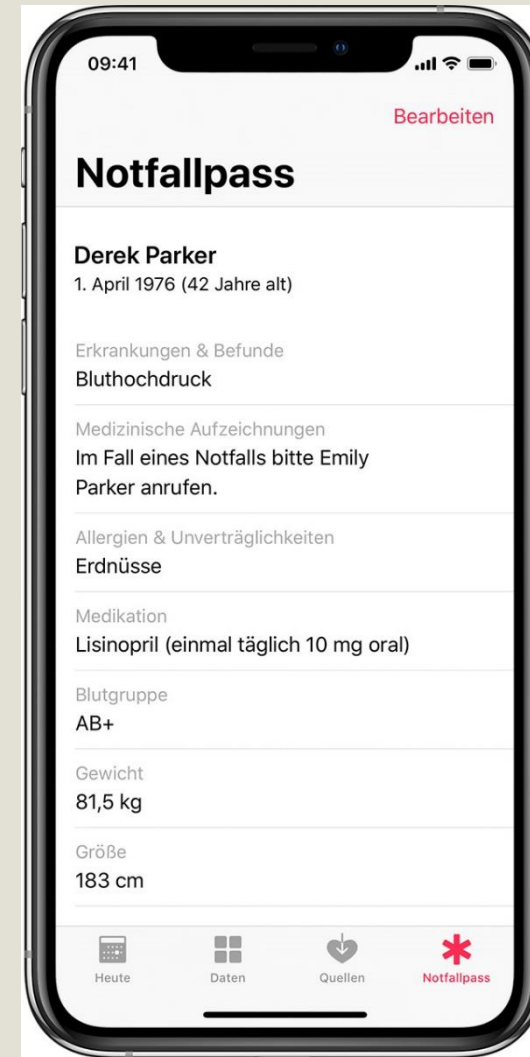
09:41

Bearbeiten

Notfallpass

Derek Parker
1. April 1976 (42 Jahre alt)

Erkrankungen & Befunde
Bluthochdruck

Medizinische Aufzeichnungen
Im Fall eines Notfalls bitte Emily Parker anrufen.

Allergien & Unverträglichkeiten
Erdnüsse

Medikation
Lisinopril (einmal täglich 10 mg oral)

Blutgruppe
AB+

Gewicht
81,5 kg

Größe
183 cm

Heute Daten Quellen Notfallpass